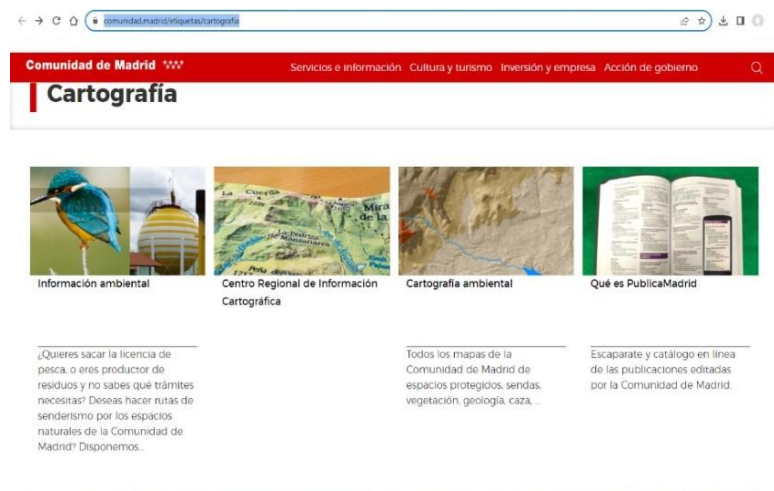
comunidad.madrid/etiquetas/cartografia

Comunidad de Madrid

Servicios e información Cultura y turismo Inversión y empresa Acción de gobierno

Cartografía

Información ambiental

¿Quieres sacar la licencia de pesca, o eres productor de residuos y no sabes qué trámites necesitas? Deseas hacer rutas de senderismo por los espacios naturales de la Comunidad de Madrid? Disponemos...

Centro Regional de Información Cartográfica

Cartografía ambiental

Todos los mapas de la Comunidad de Madrid de espacios protegidos, sendas, vegetación, geología, caza, ...

Qué es PublicaMadrid

Escaparate y catálogo en línea de las publicaciones editadas por la Comunidad de Madrid.